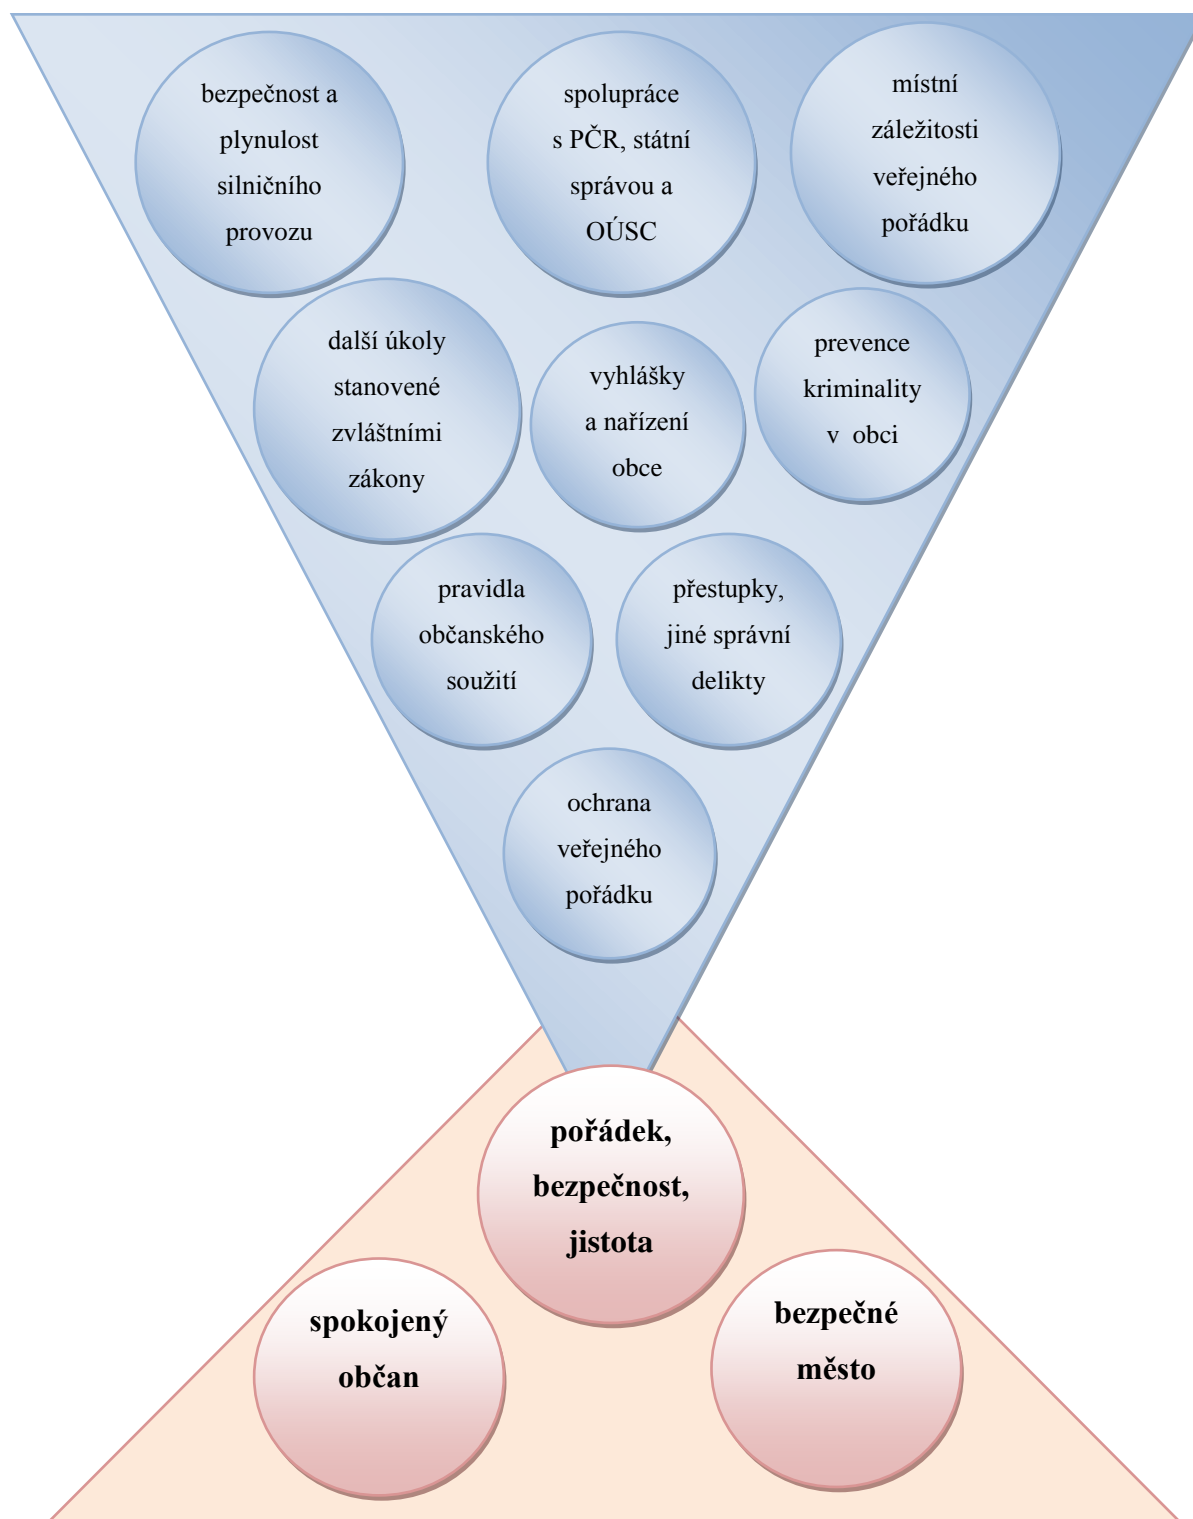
bezpečnost a plynulost silničního provozu

spolupráce s PČR, státní správou a OÚSC

místní záležitosti veřejného pořádku

další úkoly stanovené zvláštními zákony

vyhlášky a nařízení obce

prevence kriminality v obci

pravidla občanského soužití

přestupky, jiné správní delikty

ochrana veřejného pořádku

pořádek, bezpečnost, jistota

spokojený občan

bezpečné město